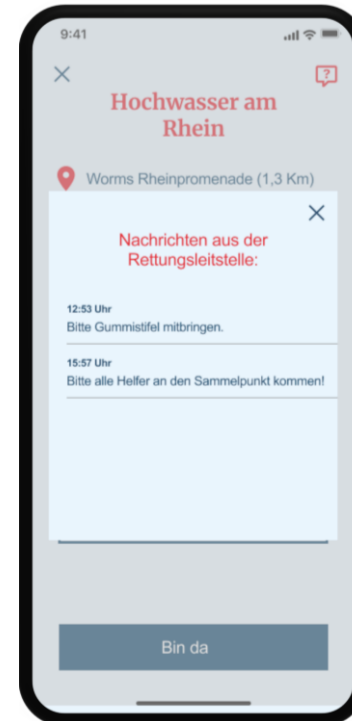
9:41

Hochwasser am Rhein

Worms Rheinpromenade (1,3 Km)

Nachrichten aus der Rettungsleitstelle:

12:53 Uhr
Bitte Gummistifel mitbringen.

15:57 Uhr
Bitte alle Helfer an den Sammelpunkt kommen!

Bin da